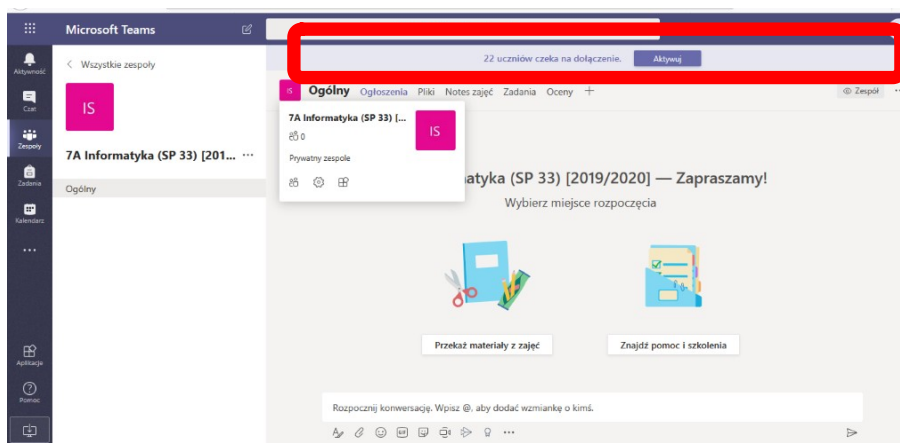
Microsoft Teams

Aktywność
Czat
Zespoły
Zadania
Kalendarz
...
Aplikacje
Pomoc

< Wszystkie zespoły

IS

7A Informatyka (SP 33) [201... ···

Ogólny

22 uczniów czeka na dołączenie. Aktywuj

IS Ogólny Ogłoszenia Pliki Notes zajęć Zadania Oceny +

Zespół

7A Informatyka (SP 33) [...

0

IS

Prywatny zespole

...atyka (SP 33) [2019/2020] — Zapraszamy!

Wybierz miejsce rozpoczęcia

Przekaż materiały z zajęć

Znajdź pomoc i szkolenia

Rozpocznij konwersację. Wpisz @, aby dodać wzmiankę o kimś.

...